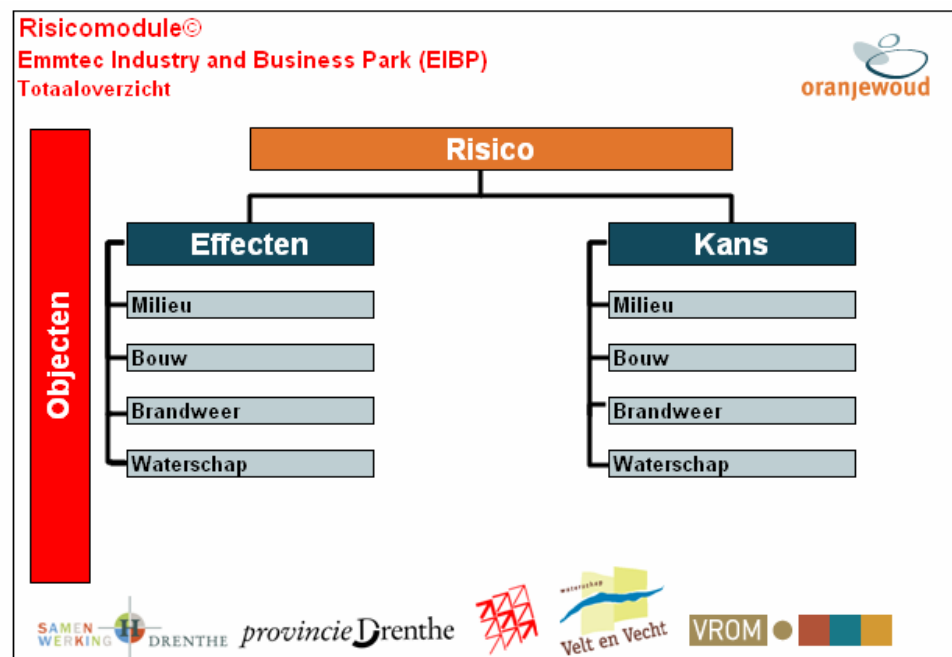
Risicomodule©
Emmtec Industry and Business Park (EIBP)
Totaaloverzicht

oranjewoud

Objecten

Risico

Effecten

Milieu
Bouw
Brandweer
Waterschap

Kans

Milieu
Bouw
Brandweer
Waterschap

SAMEN WERKING H DRENTHE provincie Drenthe waterschap Velt en Vecht VROM